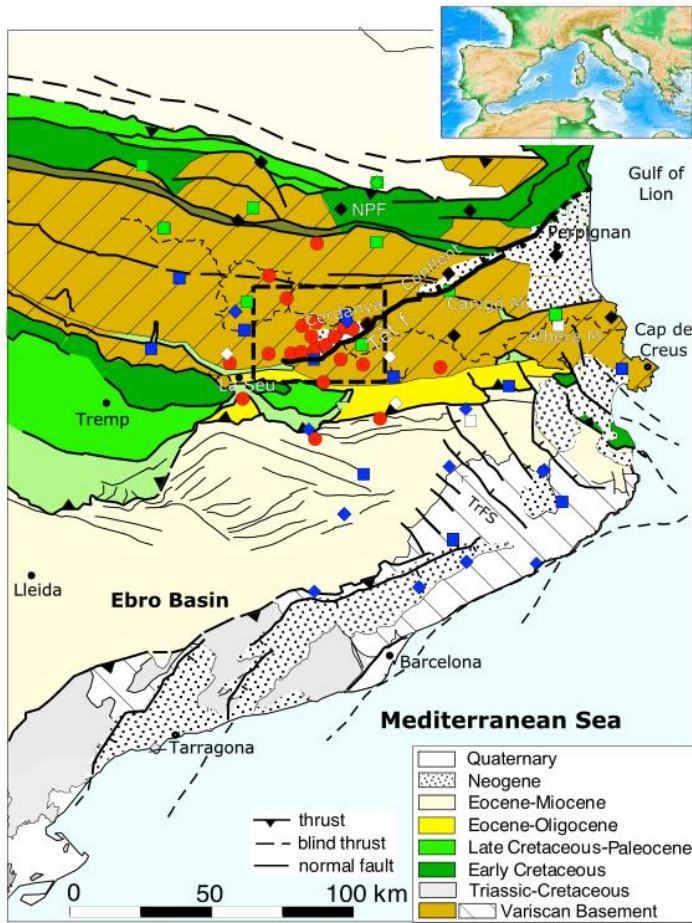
Gulf of Lion

NPF

Perpignan

Conflent

Canigo M.

Cerdanya

Têt f.

Albera M.

Cap de Creus

La Seu

Tremp

TrFS

Lleida

Ebro Basin

Barcelona

Mediterranean Sea

Tarragona

thrust
blind thrust
normal fault

0 50 100 km

Quaternary
Neogene
Eocene-Miocene
Eocene-Oligocene
Late Cretaceous-Paleocene
Early Cretaceous
Triassic-Cretaceous
Variscan Basement